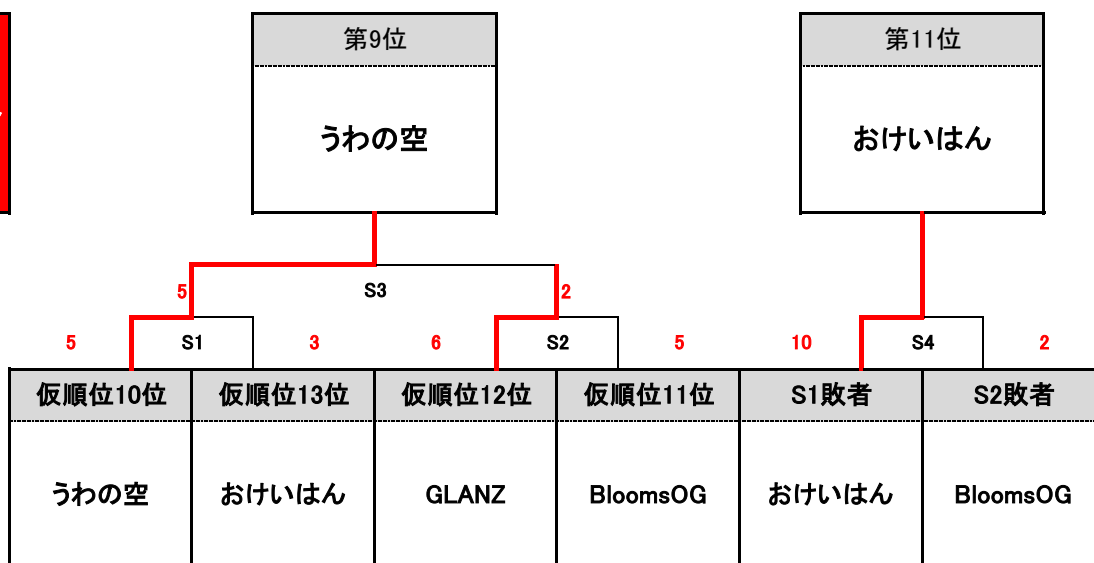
第9位

うわの空

第11位

おけいはん

5

S3

2

5

S1

3

6

S2

5

10

S4

2

| 仮順位10位 | 仮順位13位 | 仮順位12位 | 仮順位11位 | S1敗者 | S2敗者 |
|---|---|---|---|---|---|
| うわの空 | おけいはん | GLANZ | BloomsOG | おけいはん | BloomsOG |